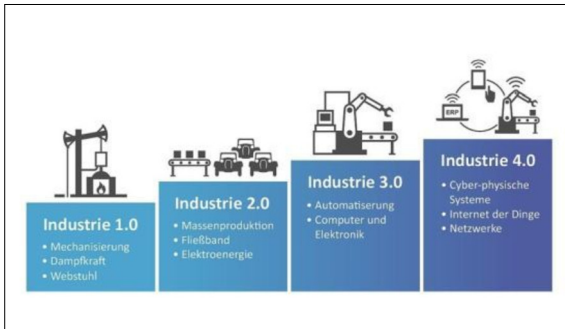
ERP

Industrie 1.0
• Mechanisierung
• Dampfkraft
• Webstuhl

Industrie 2.0
• Massenproduktion
• Fließband
• Elektroenergie

Industrie 3.0
• Automatisierung
• Computer und Elektronik

Industrie 4.0
• Cyber-physische Systeme
• Internet der Dinge
• Netzwerke